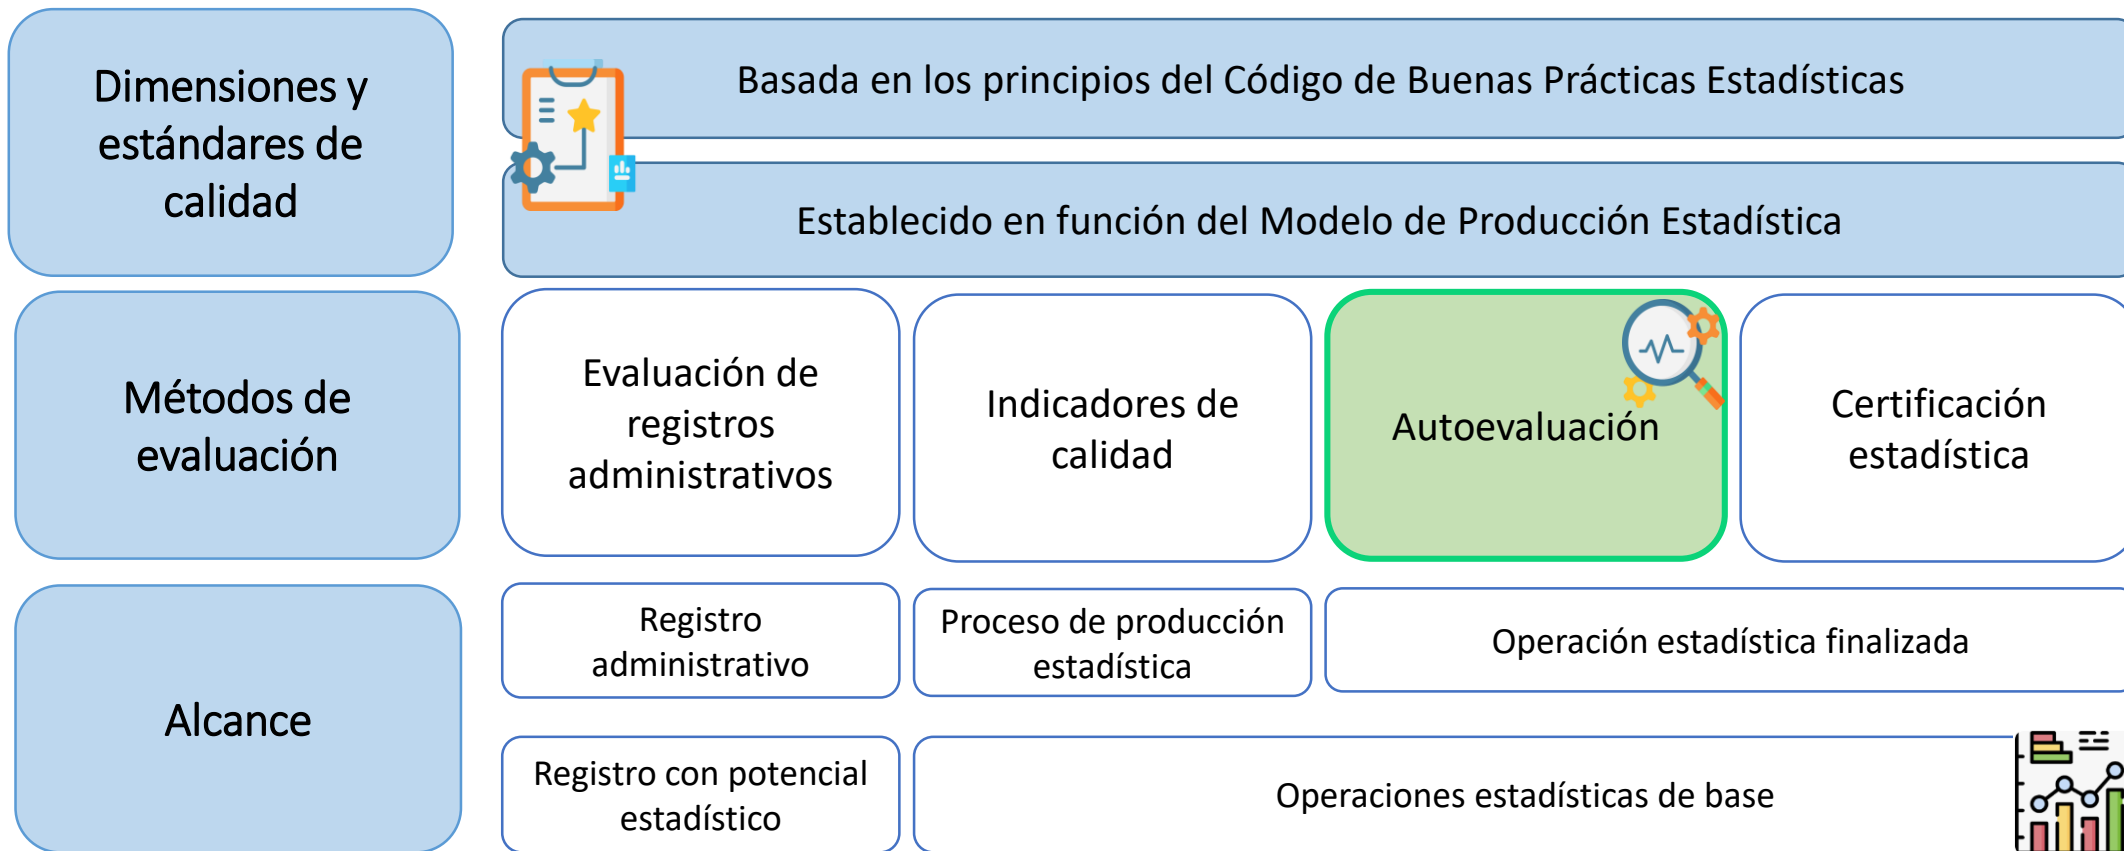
Dimensiones y estándares de calidad

Basada en los principios del Código de Buenas Prácticas Estadísticas

Establecido en función del Modelo de Producción Estadística

Métodos de evaluación

Evaluación de registros administrativos

Indicadores de calidad

Autoevaluación

Certificación estadística

Alcance

Registro administrativo

Proceso de producción estadística

Operación estadística finalizada

Registro con potencial estadístico

Operaciones estadísticas de base